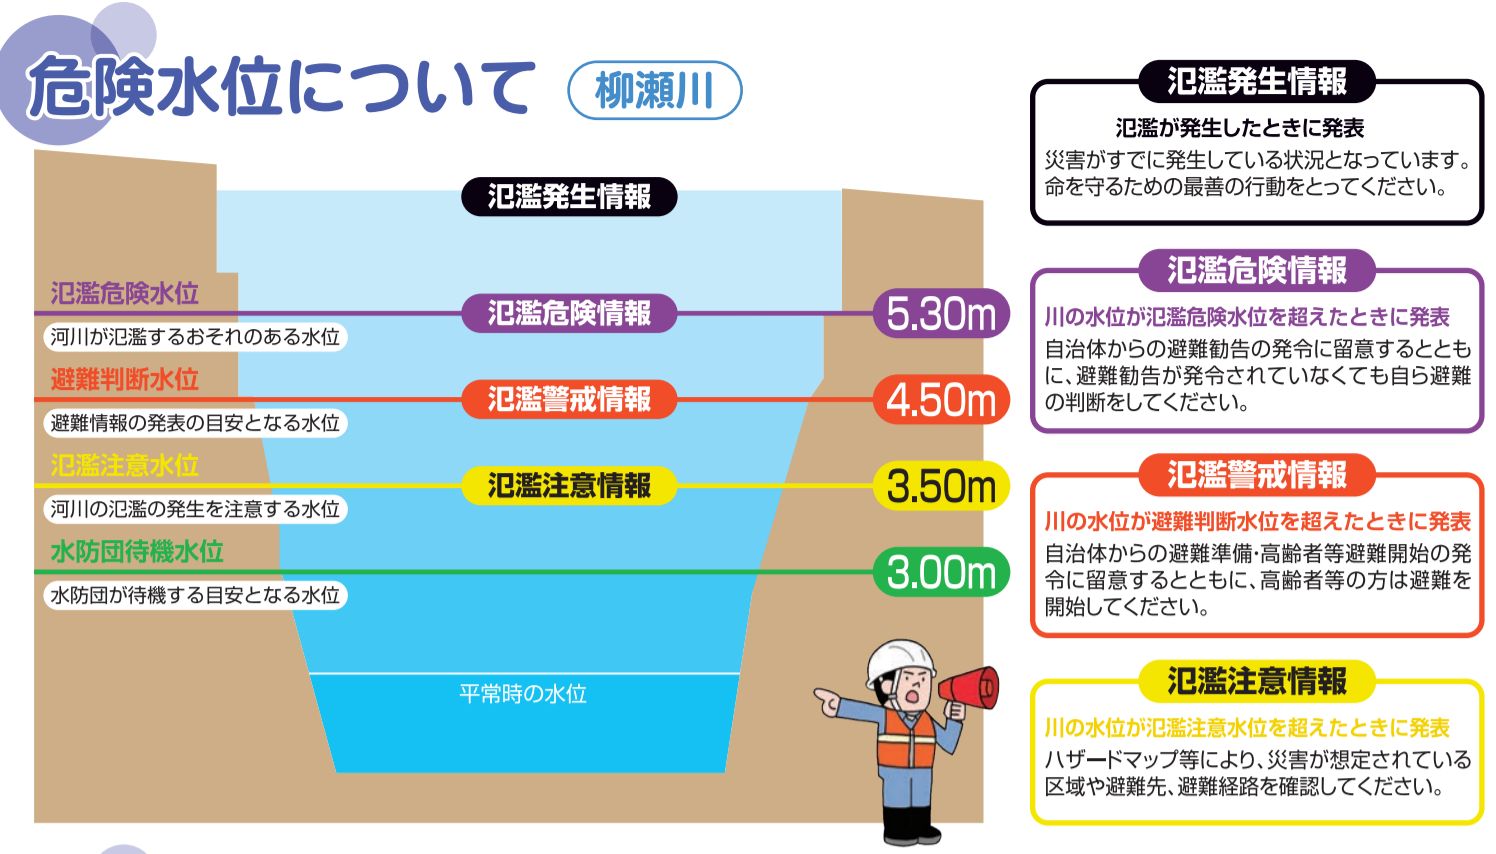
危険水位について 柳瀬川

氾濫発生情報

氾濫危険水位
河川が氾濫するおそれのある水位
氾濫危険情報
5.30m

避難判断水位
避難情報の発表の目安となる水位
氾濫警戒情報
4.50m

氾濫注意水位
河川の氾濫の発生を注意する水位
氾濫注意情報
3.50m

水防団待機水位
水防団が待機する目安となる水位
3.00m

平常時の水位

氾濫発生情報
氾濫が発生したときに発表
災害がすでに発生している状況となっています。命を守るための最善の行動をとってください。

氾濫危険情報
川の水位が氾濫危険水位を超えたときに発表
自治体からの避難勧告の発令に留意するとともに、避難勧告が発令されていなくても自ら避難の判断をしてください。

氾濫警戒情報
川の水位が避難判断水位を超えたときに発表
自治体からの避難準備･高齢者等避難開始の発令に留意するとともに、高齢者等の方は避難を開始してください。

氾濫注意情報
川の水位が氾濫注意水位を超えたときに発表
ハザードマップ等により、災害が想定されている区域や避難先、避難経路を確認してください。